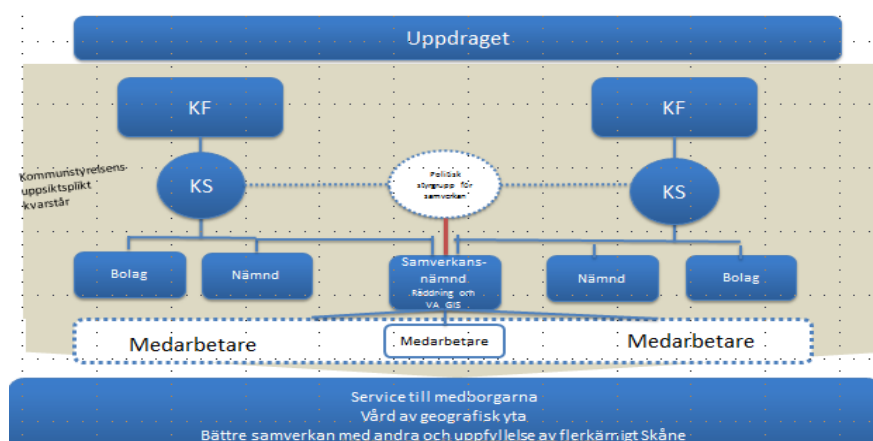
Uppdraget

KF

KF

Kommunstyrelsens uppsiktsplikt kvarstår

KS

Politisk styrgrupp för samverkan

KS

Bolag

Nämnd

Samverkans-nämnd
Räddning om VA GIS

Nämnd

Bolag

Medarbetare

Medarbetare

Medarbetare

Service till medborgarna
Vård av geografisk yta
Bättre samverkan med andra och uppfyllelse av flerkärnigt Skåne